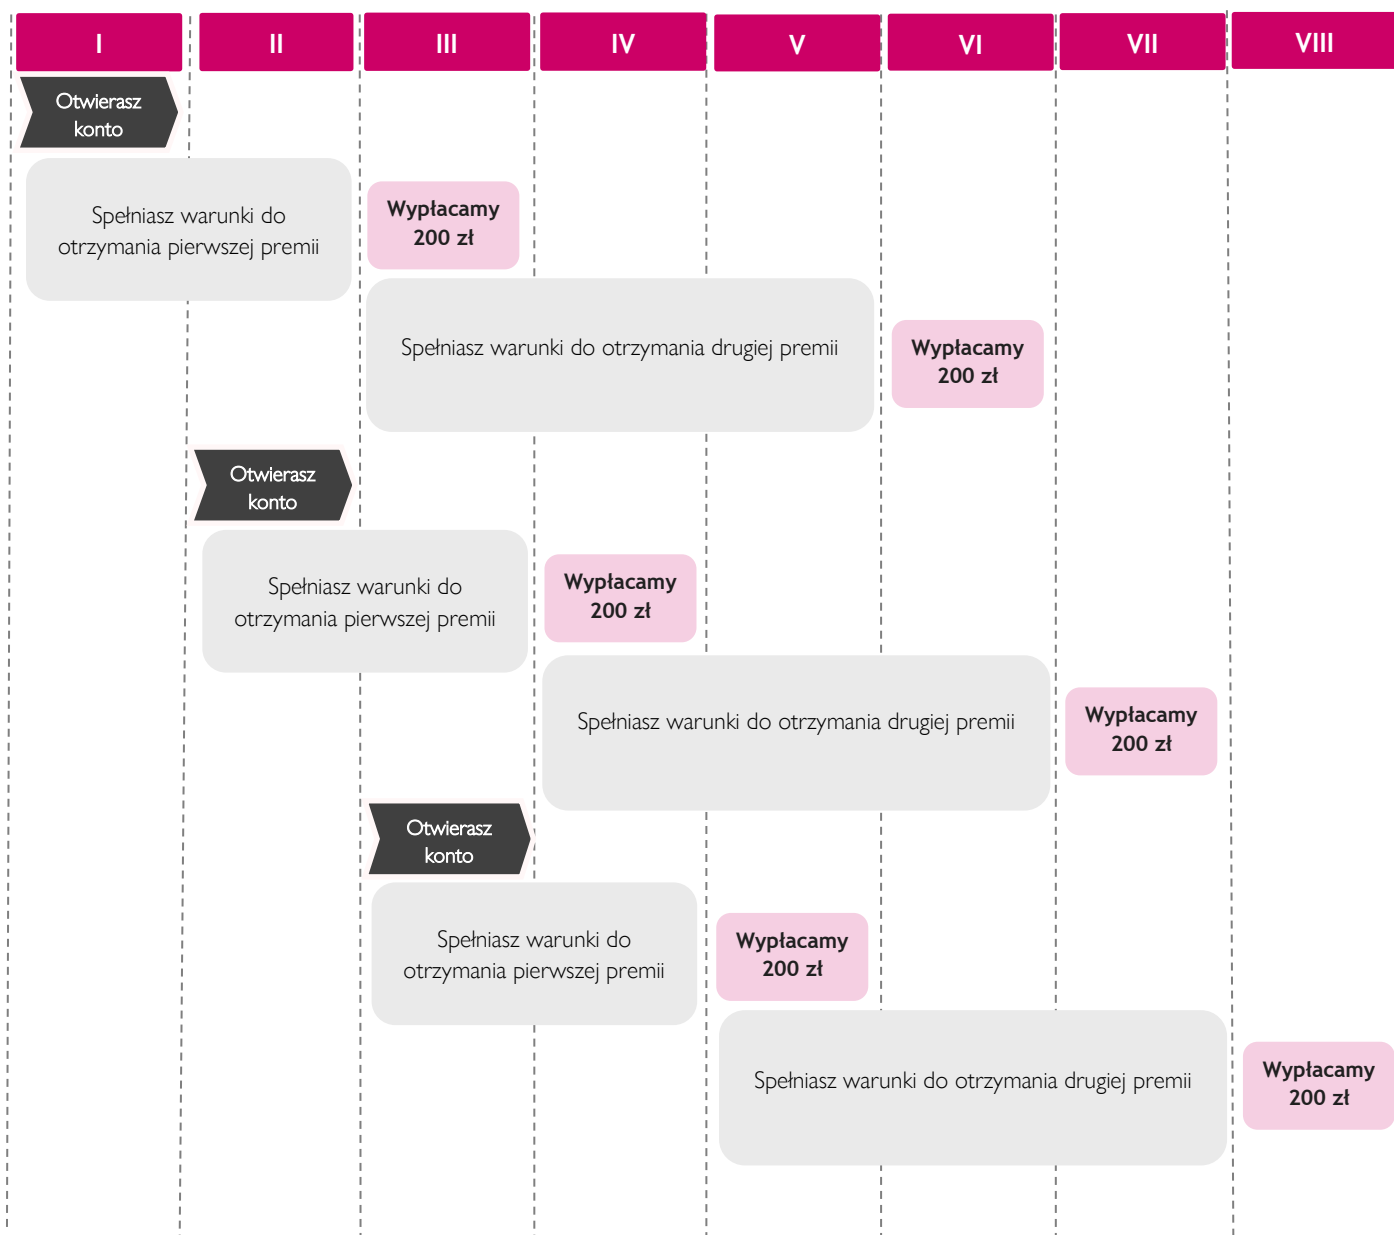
| I | II | III | IV | V | VI | VII | VIII |
|---|---|---|---|---|---|---|---|

Otwierasz konto

Spełniasz warunki do otrzymania pierwszej premii

Wypłacamy 200 zł

Spełniasz warunki do otrzymania drugiej premii

Wypłacamy 200 zł

Otwierasz konto

Spełniasz warunki do otrzymania pierwszej premii

Wypłacamy 200 zł

Spełniasz warunki do otrzymania drugiej premii

Wypłacamy 200 zł

Otwierasz konto

Spełniasz warunki do otrzymania pierwszej premii

Wypłacamy 200 zł

Spełniasz warunki do otrzymania drugiej premii

Wypłacamy 200 zł